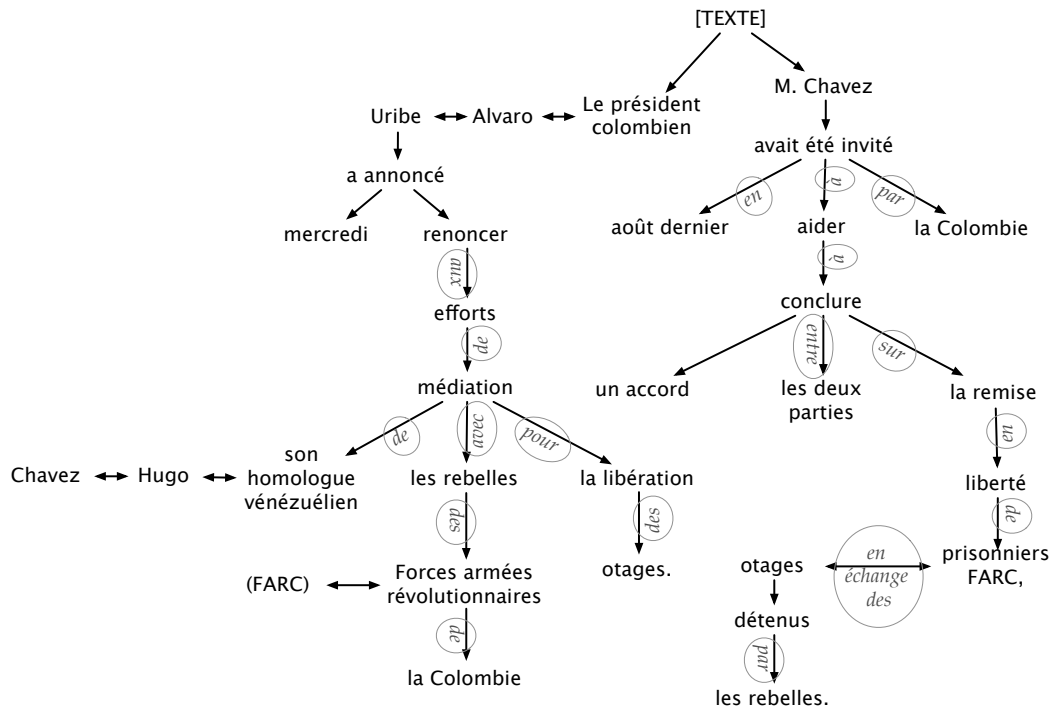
[TEXTE]

Le président colombien

M. Chavez

Uribe

Alvaro

a annoncé

mercredi

renoncer

aux

efforts

de

médiation

de

avec

pour

son homologue vénézuélien

Chavez

Hugo

les rebelles

des

Forces armées révolutionnaires

(FARC)

de

la Colombie

la libération

des

otages.

avait été invité

en

à

par

août dernier

aider

la Colombie

à

conclure

entre

sur

un accord

les deux parties

la remise

en

liberté

de

prisonniers FARC,

en échange des

otages

détenus

par

les rebelles.